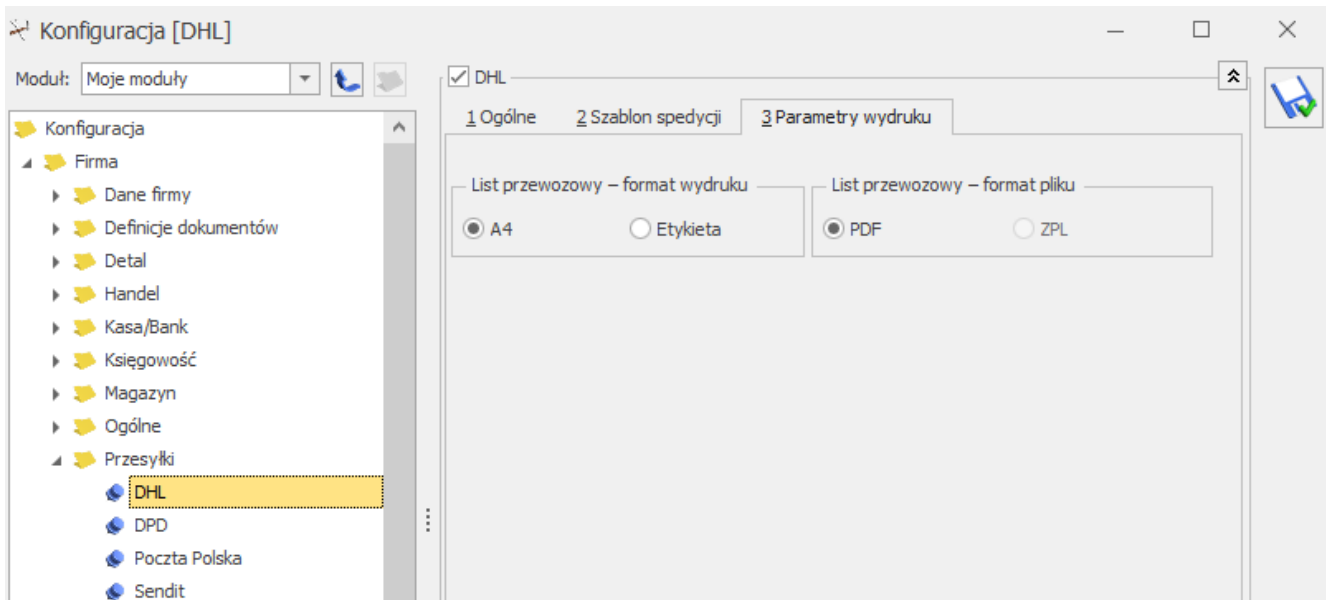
Konfiguracja [DHL]

Moduł: Moje moduły

Konfiguracja
Firma
Dane firmy
Definicje dokumentów
Detal
Handel
Kasa/Bank
Księgowość
Magazyn
Ogólne
Przesyłki
DHL
DPD
Poczta Polska
Sendit

DHL

1 Ogólne
2 Szablon spedycji
3 Parametry wydruku

List przewozowy – format wydruku
A4
Etykieta

List przewozowy – format pliku
PDF
ZPL